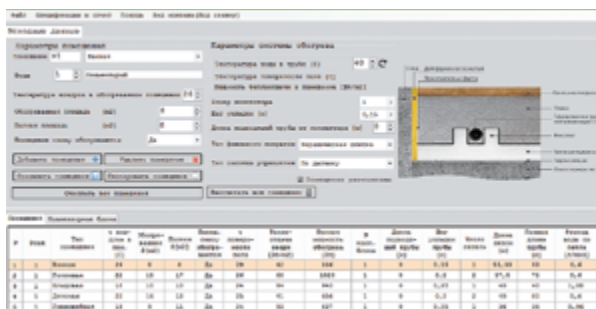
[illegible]

Исходные данные

Параметры помещения

Параметры системы обогрева

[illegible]

Добавить помещение

Удалить помещение

Сохранить помещение

Загрузить помещение

Очистить все помещения

Рассчитать все помещения

Помещения

| Этаж | Тип помещения | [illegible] | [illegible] | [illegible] | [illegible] | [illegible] | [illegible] | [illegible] | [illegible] | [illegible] | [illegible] | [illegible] | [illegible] | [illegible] | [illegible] |
|---|---|---|---|---|---|---|---|---|---|---|---|---|---|---|---|
| 1 | 1 | Ванная | 24 | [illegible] | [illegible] | Да | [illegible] | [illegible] | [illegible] | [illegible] | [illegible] | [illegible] | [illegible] | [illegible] | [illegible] |
| 2 | 1 | Гостиная | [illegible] | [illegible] | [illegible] | Да | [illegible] | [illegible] | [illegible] | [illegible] | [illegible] | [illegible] | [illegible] | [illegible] | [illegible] |
| 3 | 1 | Спальня | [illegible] | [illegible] | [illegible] | Да | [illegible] | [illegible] | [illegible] | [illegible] | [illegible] | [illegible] | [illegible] | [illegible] | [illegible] |
| 4 | 1 | Детская | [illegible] | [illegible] | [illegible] | Да | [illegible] | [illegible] | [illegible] | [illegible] | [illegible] | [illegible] | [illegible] | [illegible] | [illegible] |
| 5 | 1 | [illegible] | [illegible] | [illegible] | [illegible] | Да | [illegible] | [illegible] | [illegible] | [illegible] | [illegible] | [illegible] | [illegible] | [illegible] | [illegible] |